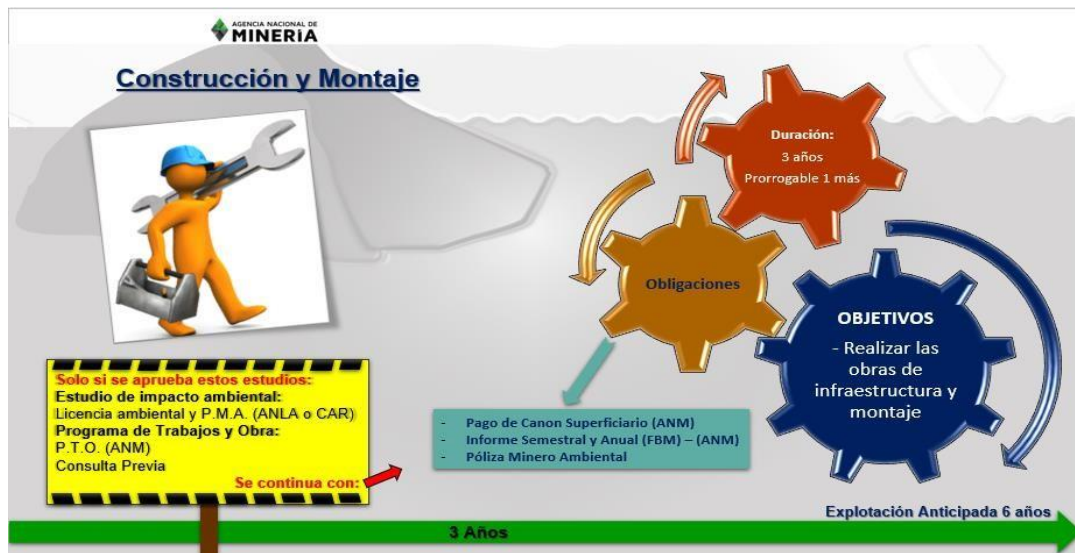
AGENCIA NACIONAL DE
MINERIA

Construcción y Montaje

Duración:
3 años
Prorrogable 1 más

Obligaciones

OBJETIVOS
- Realizar las obras de infraestructura y montaje

Solo si se aprueba estos estudios:
Estudio de impacto ambiental:
Licencia ambiental y P.M.A. (ANLA o CAR)
Programa de Trabajos y Obra:
P.T.O. (ANM)
Consulta Previa
Se continua con:

- Pago de Canon Superficiario (ANM)
- Informe Semestral y Anual (FBM) – (ANM)
- Póliza Minero Ambiental

Explotación Anticipada 6 años

3 Años